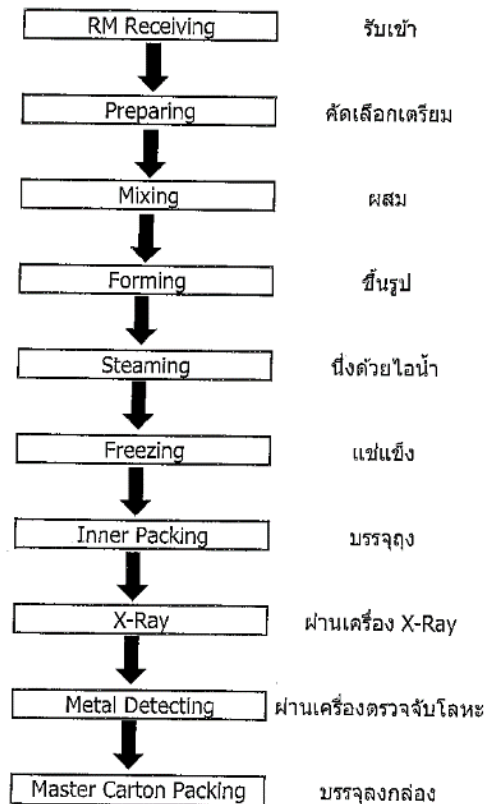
RM Receiving รับเข้า

Preparing คัดเลือกเตรียม

Mixing ผสม

Forming ขึ้นรูป

Steaming นึ่งด้วยไอน้ำ

Freezing แช่แข็ง

Inner Packing บรรจุถุง

X-Ray ผ่านเครื่อง X-Ray

Metal Detecting ผ่านเครื่องตรวจจับโลหะ

Master Carton Packing บรรจุลงกล่อง